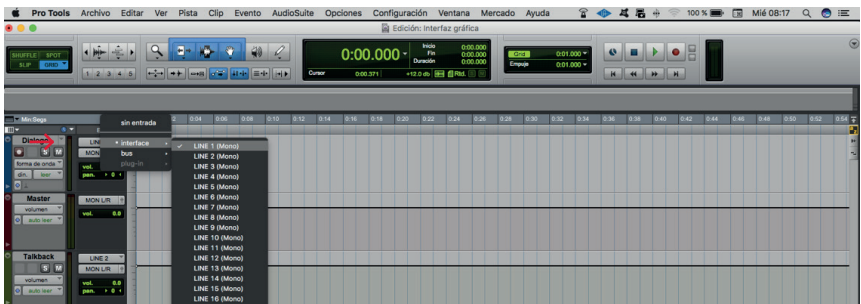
Pro Tools Archivo Editar Ver Pista Clip Evento AudioSuite Opciones Configuración Ventana Mercado Ayuda

100 % Mié 08:17

Edición: Interfaz gráfica

SHUFFLE SPOT SLIP GRID

1 2 3 4 5

0:00.000

Inicio 0:00.000
Fin 0:00.000
Duración 0:00.000

Cursor 0:00.371 +12.0 db

Grid 0:01.000
Empuje 0:01.000

Min:Segs

sin entrada

interface
bus
plug-in

Violon

LINE
MON

forma de onda
din. leer

vol.
pan.

Master
volumen
auto leer

MON L/R
vol. 0.0

Talkback
volumen
auto leer

LINE 2
MON L/R
vol. 0.0
pan. 0

LINE 1 (Mono)
LINE 2 (Mono)
LINE 3 (Mono)
LINE 4 (Mono)
LINE 5 (Mono)
LINE 6 (Mono)
LINE 7 (Mono)
LINE 8 (Mono)
LINE 9 (Mono)
LINE 10 (Mono)
LINE 11 (Mono)
LINE 12 (Mono)
LINE 13 (Mono)
LINE 14 (Mono)
LINE 15 (Mono)
LINE 16 (Mono)

0:04 0:06 0:08 0:10 0:12 0:14 0:16 0:18 0:20 0:22 0:24 0:26 0:28 0:30 0:32 0:34 0:36 0:38 0:40 0:42 0:44 0:46 0:48 0:50 0:52 0:54